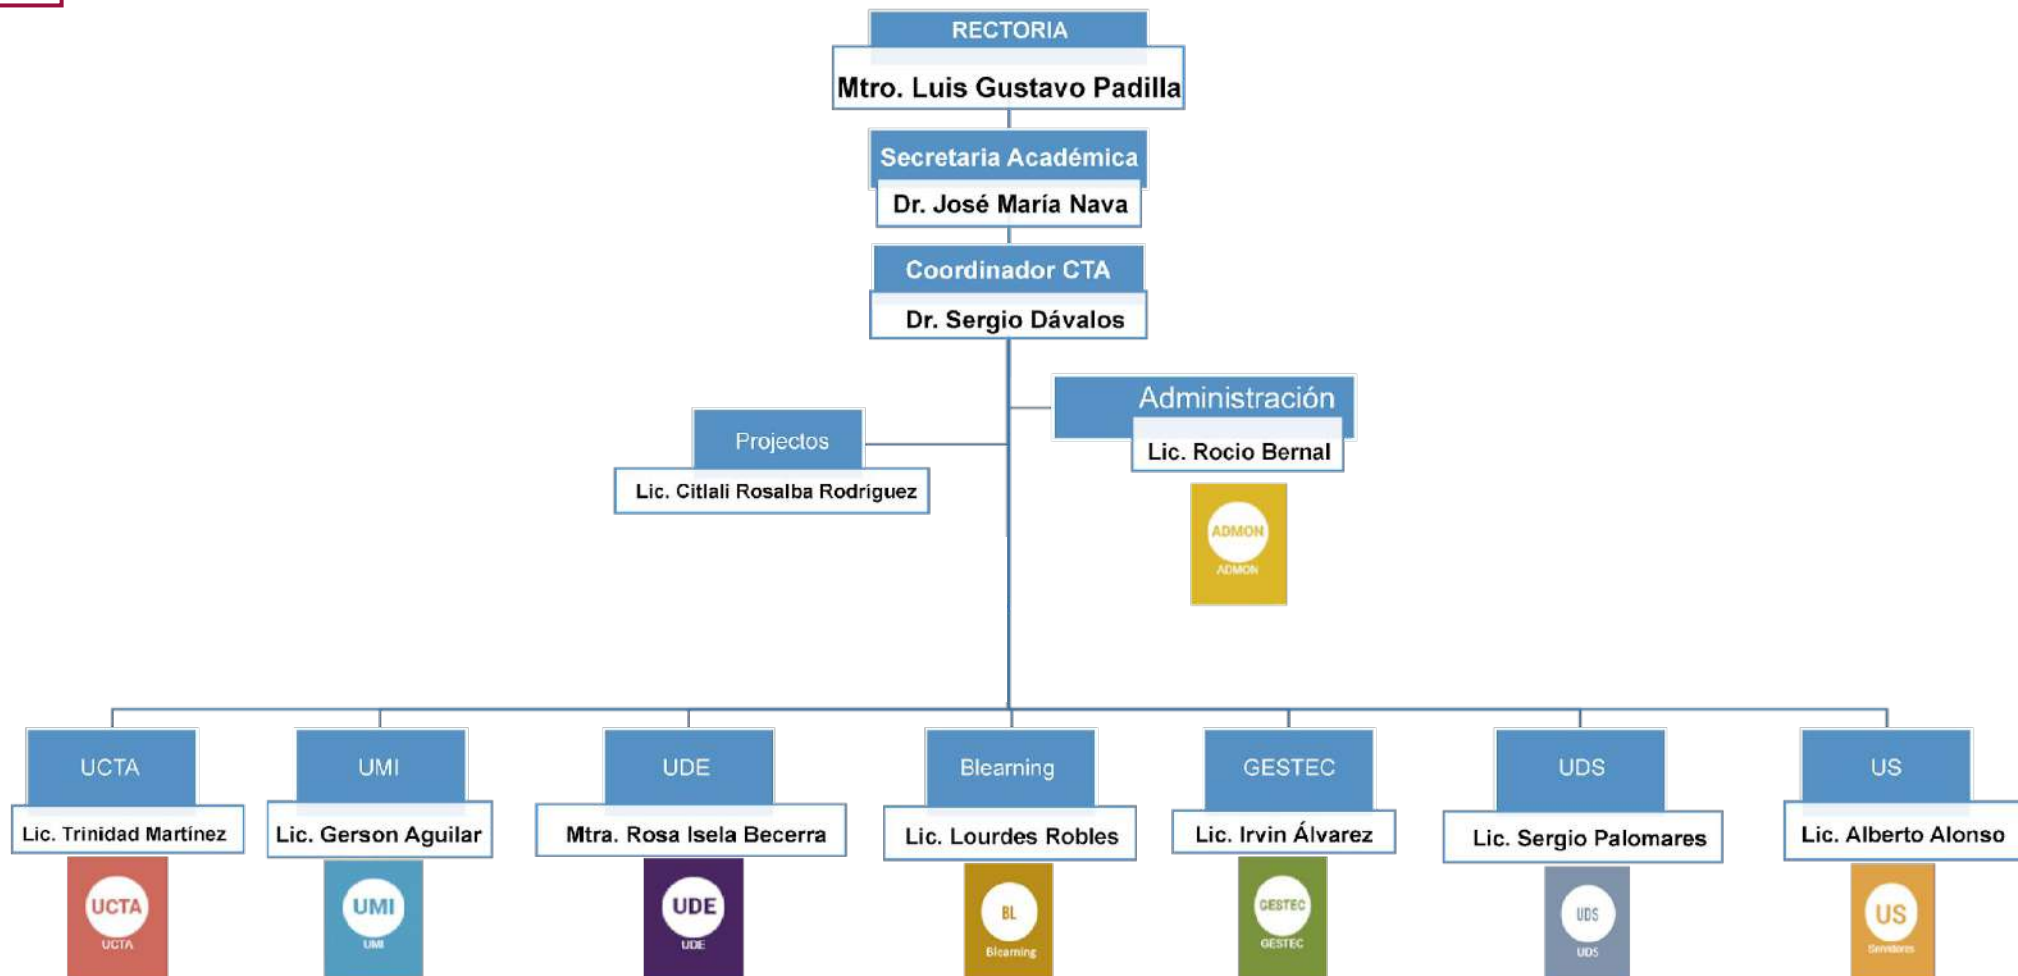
RECTORIA
Mtro. Luis Gustavo Padilla

Secretaria Académica
Dr. José María Nava

Coordinador CTA
Dr. Sergio Dávalos

Projectos
Lic. Citlali Rosalba Rodríguez

Administración
Lic. Rocio Bernal
ADMON
ADMON

UCTA
Lic. Trinidad Martínez
UCTA
UCTA

UMI
Lic. Gerson Aguilar
UMI
UMI

UDE
Mtra. Rosa Isela Becerra
UDE
UDE

Blearning
Lic. Lourdes Robles
BL
Blearning

GESTEC
Lic. Irvin Álvarez
GESTEC
GESTEC

UDS
Lic. Sergio Palomares
UDS
UDS

US
Lic. Alberto Alonso
US
Servidores